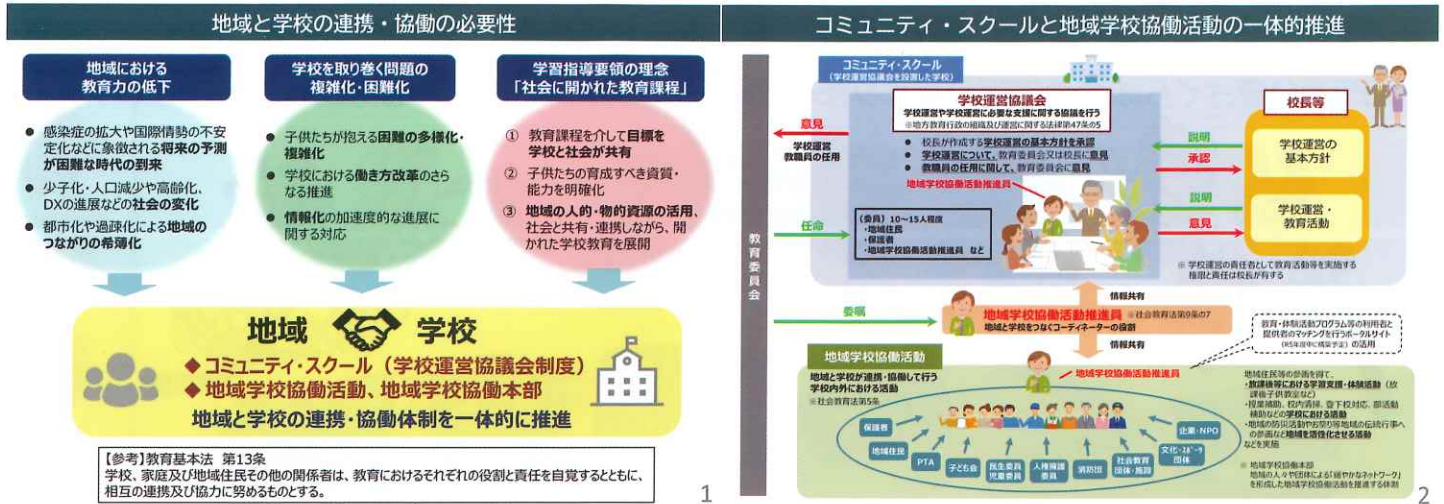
地域と学校の連携・協働の必要性

地域における教育力の低下

● 感染症の拡大や国際情勢の不安定化などに象徴される将来の予測が困難な時代の到来
● 少子化・人口減少や高齢化、DXの進展などの社会の変化
● 都市化や過疎化による地域のつながりの希薄化

学校を取り巻く問題の複雑化・困難化

● 子供たちが抱える困難の多様化・複雑化
● 学校における働き方改革のさらなる推進
● 情報化の加速度的な進展に関する対応

学習指導要領の理念「社会に開かれた教育課程」

① 教育課程を介して目標を学校と社会が共有
② 子供たちの育成すべき資質・能力を明確化
③ 地域の人的・物的資源の活用、社会と共有・連携しながら、開かれた学校教育を展開

地域 学校

◆ コミュニティ・スクール（学校運営協議会制度）
◆ 地域学校協働活動、地域学校協働本部
地域と学校の連携・協働体制を一体的に推進

【参考】教育基本法 第13条
学校、家庭及び地域住民その他の関係者は、教育におけるそれぞれの役割と責任を自覚するとともに、相互の連携及び協力に努めるものとする。

1

コミュニティ・スクールと地域学校協働活動の一体的推進

コミュニティ・スクール
（学校運営協議会を設置した学校）

学校運営協議会
学校運営や学校運営に必要な支援に関する協議を行う
※地方教育行政の組織及び運営に関する法律第47条の5

● 校長が作成する学校運営の基本方針を承認
● 学校運営について、教育委員会又は校長に意見
● 教職員の任用に関して、教育委員会に意見

地域学校協働活動推進員

（委員）10～15人程度
・地域住民
・保護者
・地域学校協働活動推進員 など

校長等

学校運営の基本方針

学校運営・教育活動

説明
承認
説明
意見

※ 学校運営の責任者として教育活動等を実施する権限と責任は校長が有する

意見
学校運営
教職員の任用

任命

教育委員会

委嘱

地域学校協働活動推進員 ※社会教育法第9条の7
地域と学校をつなぐコーディネーターの役割

情報共有
情報共有

教育・体験活動プログラム等の利用者と提供者のマッチングを行うポータルサイト（R5年度中に構築予定）の活用

地域学校協働活動

地域と学校が連携・協働して行う学校内外における活動
※社会教育法第5条

地域学校協働活動推進員

保護者
地域住民
PTA
子ども会
民生委員児童委員
人権擁護委員
消防団
社会教育団体・施設
文化・スポーツ団体
企業・NPO

地域住民等の参画を得て、
・放課後等における学習支援・体験活動（放課後子供教室など）
・授業補助、校内清掃、登下校対応、部活動補助などの学校における活動
・地域の防災活動や祭り等地域の伝統行事への参画など地域を活性化させる活動
などを実施

※ 地域学校協働本部
地域の人々や団体による「緩やかなネットワーク」を形成した地域学校協働活動を推進する体制

2